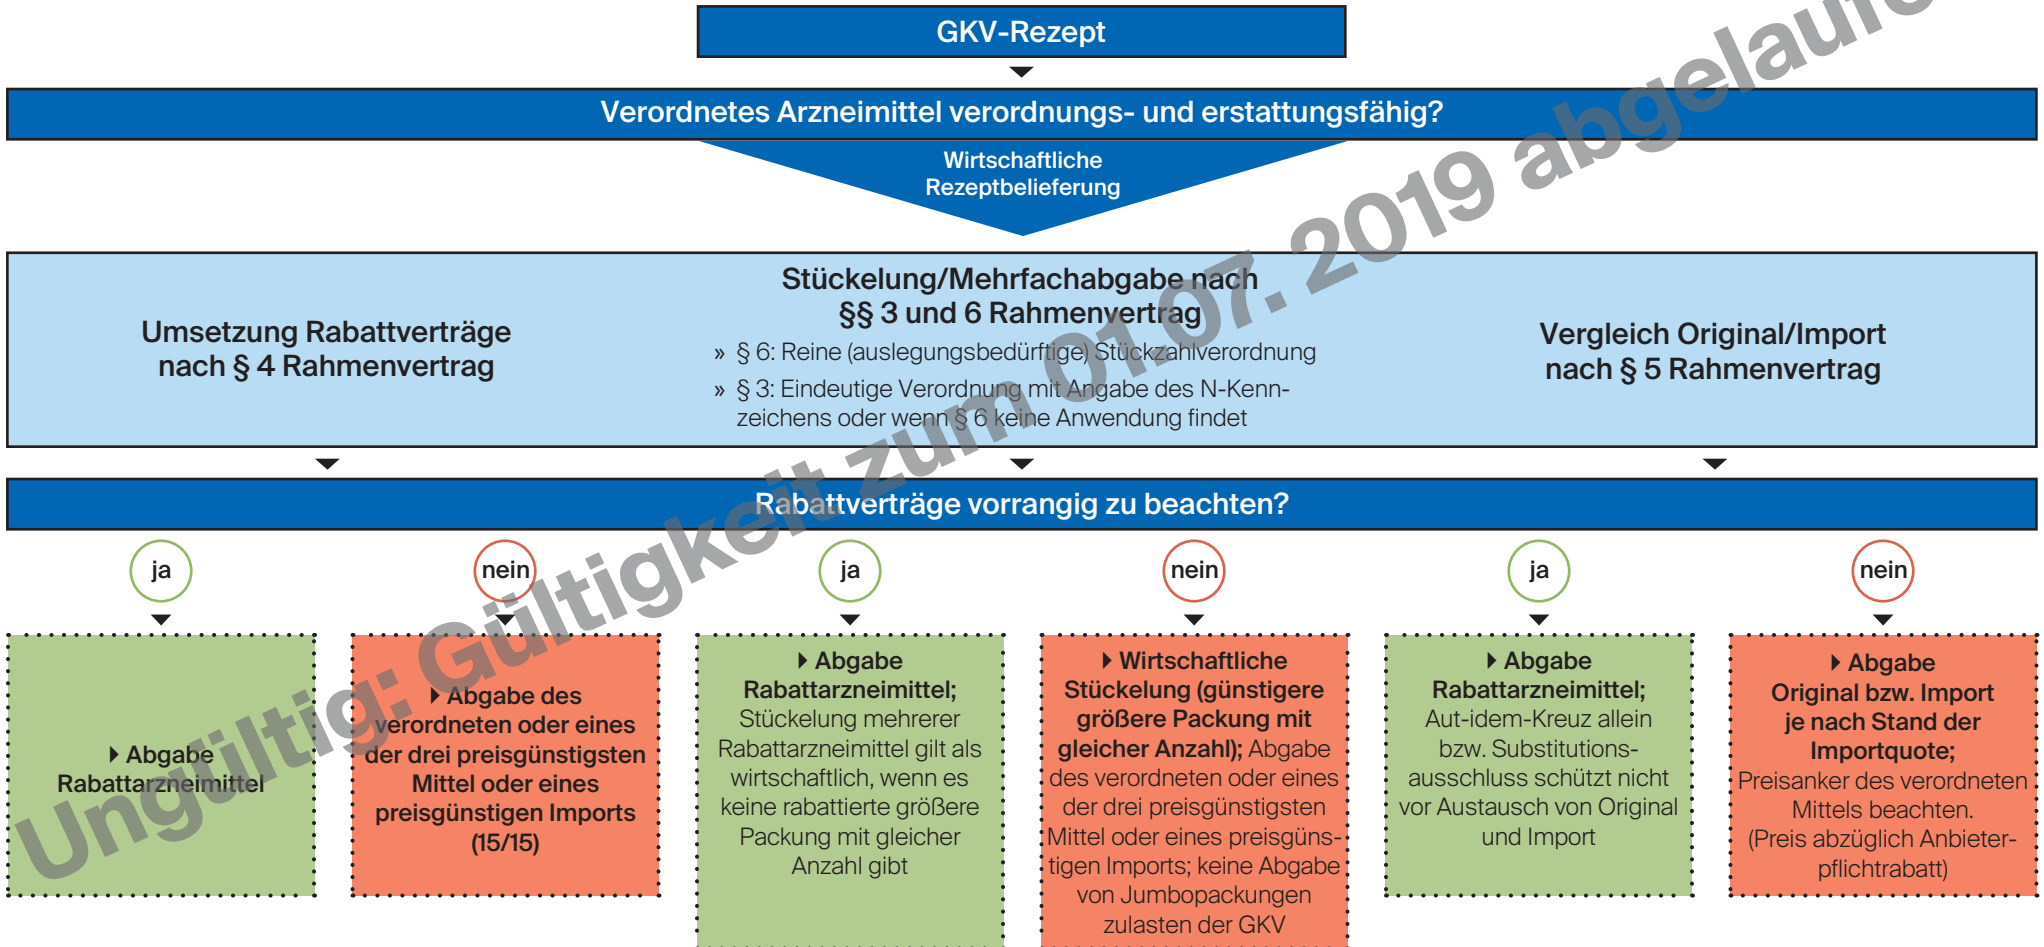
GKV-Rezept

Verordnetes Arzneimittel verordnungs- und erstattungsfähig?

Wirtschaftliche Rezeptbelieferung

Umsetzung Rabattverträge nach § 4 Rahmenvertrag

Stückelung/Mehrfachabgabe nach §§ 3 und 6 Rahmenvertrag

» § 6: Reine (auslegungsbedürftige) Stückzahlverordnung

» § 3: Eindeutige Verordnung mit Angabe des N-Kennzeichens oder wenn § 6 keine Anwendung findet

Vergleich Original/Import nach § 5 Rahmenvertrag

Rabattverträge vorrangig zu beachten?

ja

nein

ja

nein

ja

nein

Abgabe Rabattarzneimittel

Abgabe des verordneten oder eines der drei preisgünstigsten Mittel oder eines preisgünstigen Imports (15/15)

Abgabe Rabattarzneimittel; Stückelung mehrerer Rabattarzneimittel gilt als wirtschaftlich, wenn es keine rabattierte größere Packung mit gleicher Anzahl gibt

Wirtschaftliche Stückelung (günstigere größere Packung mit gleicher Anzahl); Abgabe des verordneten oder eines der drei preisgünstigsten Mittel oder eines preisgünstigen Imports; keine Abgabe von Jumbopackungen zulasten der GKV

Abgabe Rabattarzneimittel; Aut-idem-Kreuz allein bzw. Substitutionsausschluss schützt nicht vor Austausch von Original und Import

Abgabe Original bzw. Import je nach Stand der Importquote; Preisanker des verordneten Mittels beachten. (Preis abzüglich Anbieterpflichtrabatt)

Ungültig: Gültigkeit zum 01.07. 2019 abgelaufe